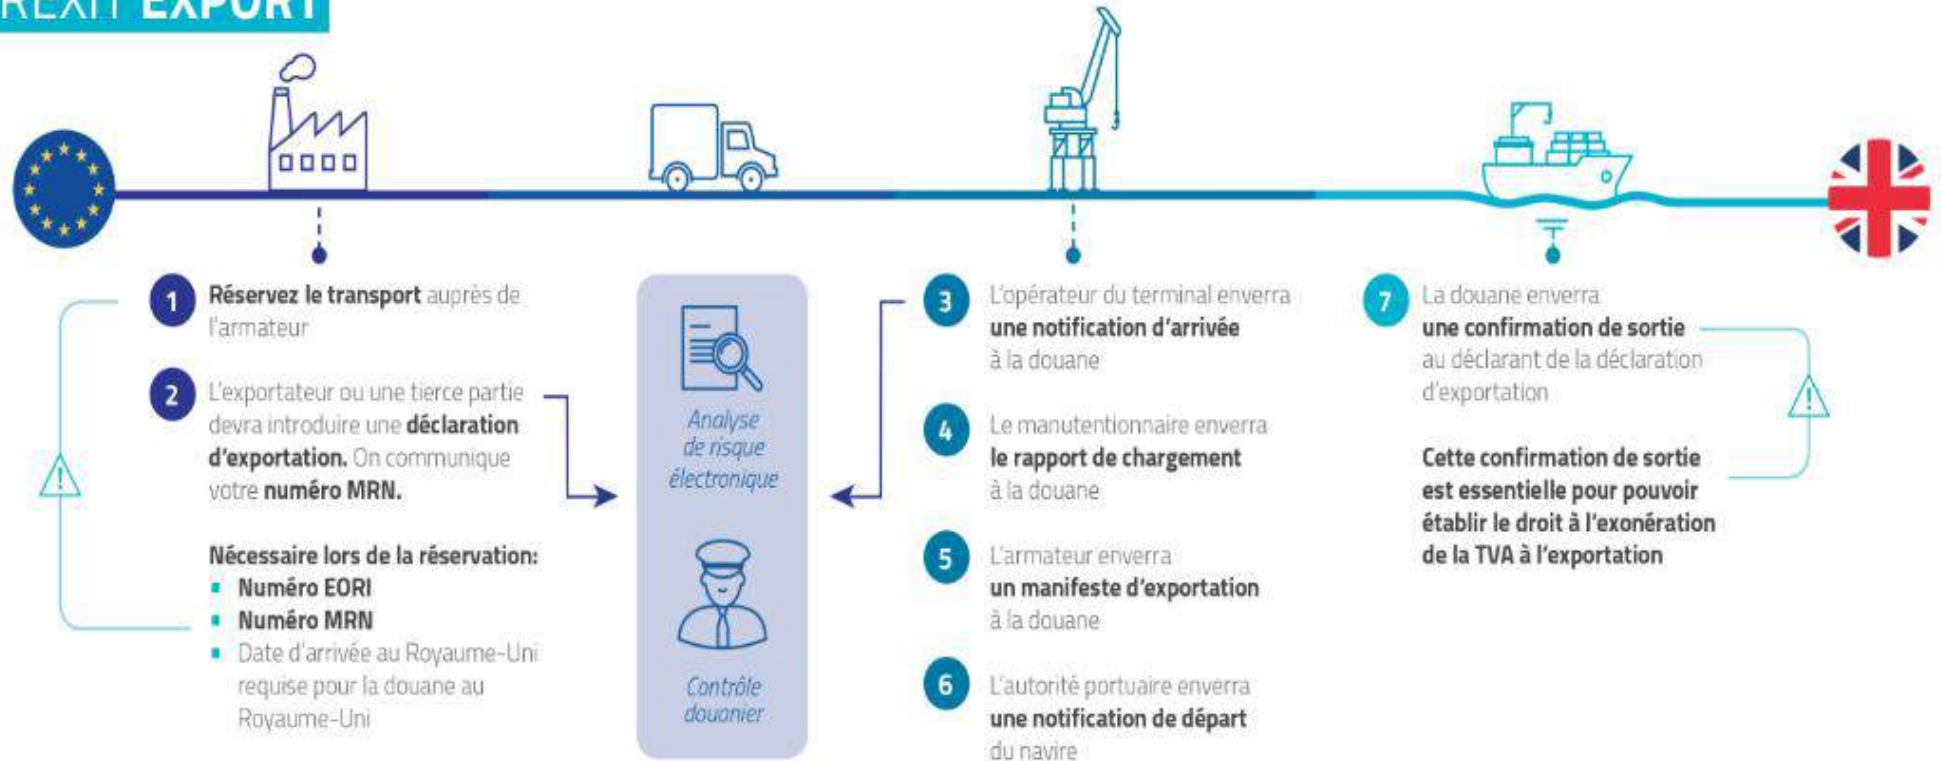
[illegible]EXIT EXPORT

1 Réservez le transport auprès de l'armateur

2 L'exportateur ou une tierce partie devra introduire une déclaration d'exportation. On communique votre numéro MRN.

Nécessaire lors de la réservation:
- Numéro EORI
- Numéro MRN
- Date d'arrivée au Royaume-Uni requise pour la douane au Royaume-Uni

Analyse de risque électronique

Contrôle douanier

3 L'opérateur du terminal enverra une notification d'arrivée à la douane

4 Le manutentionnaire enverra le rapport de chargement à la douane

5 L'armateur enverra un manifeste d'exportation à la douane

6 L'autorité portuaire enverra une notification de départ du navire

7 La douane enverra une confirmation de sortie au déclarant de la déclaration d'exportation

Cette confirmation de sortie est essentielle pour pouvoir établir le droit à l'exonération de la TVA à l'exportation